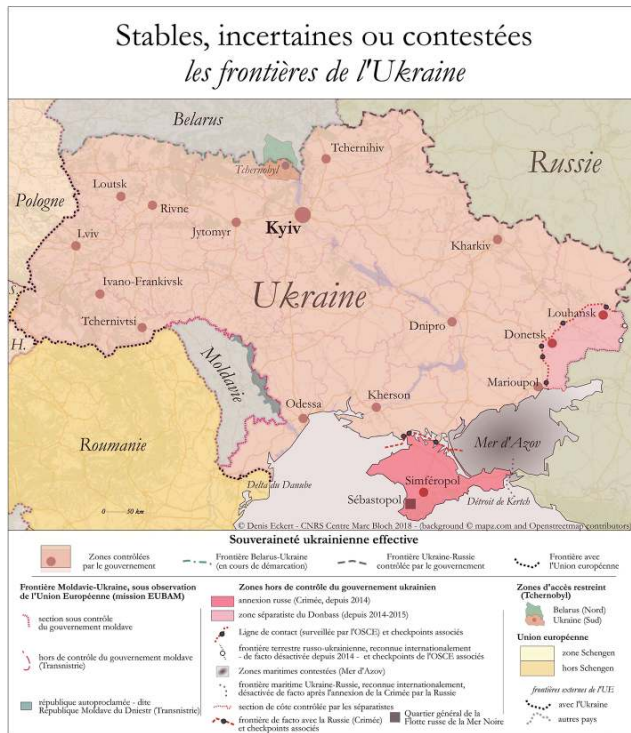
Stables, incertaines ou contestées
les frontières de l'Ukraine

Belarus
Russie
Tchernihiv
Tchernobyl
Pologne
Loutsk
Rivne
Kyiv
Lviv
Jytomyr
Kharkiv
Ivano-Frankivsk
Ukraine
Louhansk
Tchernivtsi
Dnipro
Donetsk
H.
Moldavie
Marioupol
Odessa
Kherson
Roumanie
Mer d'Azov
Simféropol
Sébastopol
Delta du Danube
Détroit de Kertch
0 — 50 km
© Denis Eckert - CNRS Centre Marc Bloch 2018 - (background © mapz.com and Openstreetmap contributors)

Souveraineté ukrainienne effective

Zones contrôlées par le gouvernement
Frontière Belarus-Ukraine (en cours de démarcation)
Frontière Ukraine-Russie contrôlée par le gouvernement
Frontière avec l'Union européenne

Frontière Moldavie-Ukraine, sous observation de l'Union Européenne (mission EUBAM)
section sous contrôle du gouvernement moldave
hors de contrôle du gouvernement moldave (Transnistrie)
république autoproclamée - dite République Moldave du Dniestr (Transnistrie)

Zones hors de contrôle du gouvernement ukrainien
annexion russe (Crimée, depuis 2014)
zone séparatiste du Donbass (depuis 2014-2015)
Ligne de contact (surveillée par l'OSCE) et checkpoints associés
frontière terrestre russo-ukrainienne, reconnue internationalement - de facto désactivée depuis 2014 - et checkpoints de l'OSCE associés
Zones maritimes contestées (Mer d'Azov)
frontière maritime Ukraine-Russie, reconnue internationalement, désactivée de facto après l'annexion de la Crimée par la Russie
section de côte contrôlée par les séparatistes
frontière de facto avec la Russie (Crimée) et checkpoints associés
Quartier général de la Flotte russe de la Mer Noire

Zones d'accès restreint (Tchernobyl)
Belarus (Nord)
Ukraine (Sud)

Union européenne
zone Schengen
hors Schengen
frontières externes de l'UE
avec l'Ukraine
autres pays